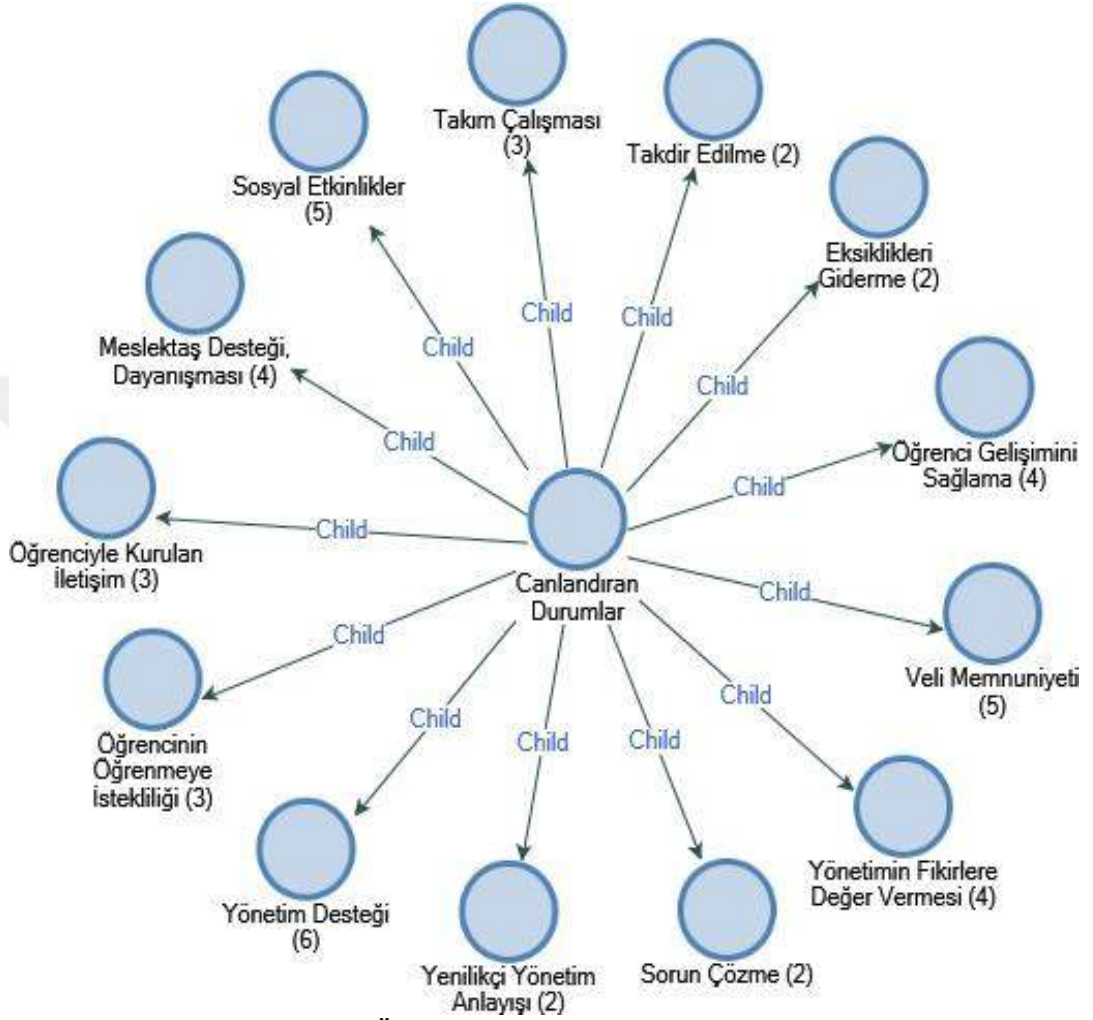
Takım Çalışması (3)

Takdir Edilme (2)

Sosyal Etkinlikler (5)

Eksiklikleri Giderme (2)

Meslektaş Desteği, Dayanışması (4)

Öğrenci Gelişimini Sağlama (4)

Öğrenciyle Kurulan İletişim (3)

Canlandıran Durumlar

Veli Memnuniyeti (5)

Öğrencinin Öğrenmeye İstekliliği (3)

Yönetim Desteği (6)

Yenilikçi Yönetim Anlayışı (2)

Sorun Çözme (2)

Yönetimin Fikirlere Değer Vermesi (4)

Child
Child
Child
Child
Child
Child
Child
Child
Child
Child
Child
Child
Child